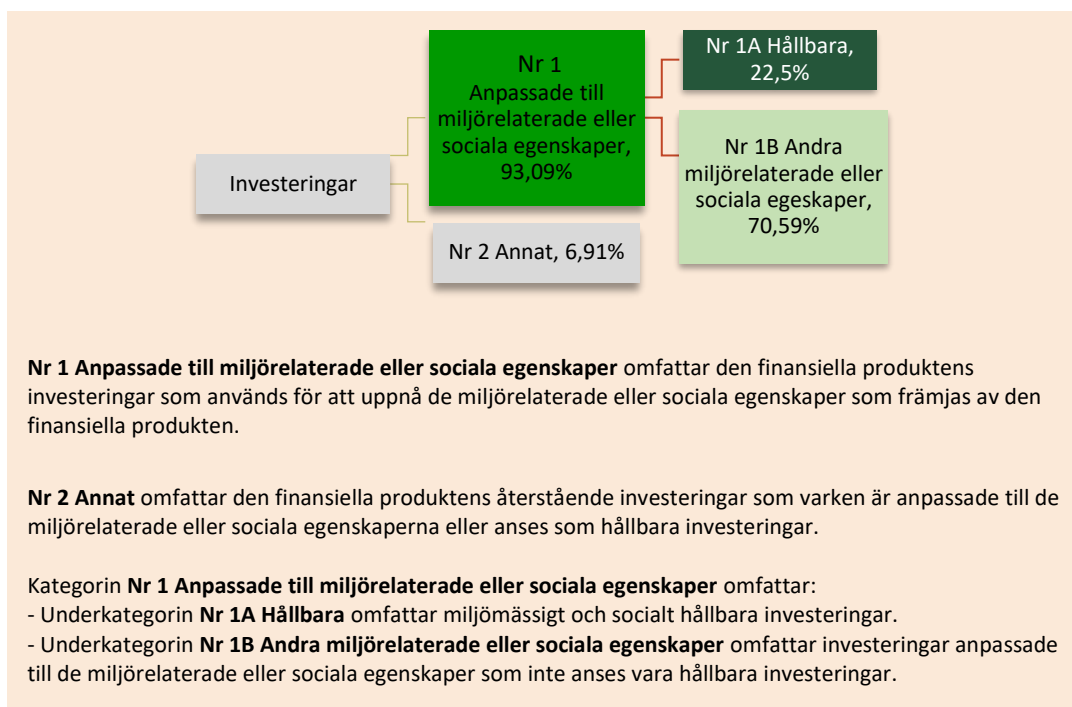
Investeringar

Nr 1
Anpassade till miljörelaterade eller sociala egenskaper, 93,09%

Nr 1A Hållbara, 22,5%

Nr 1B Andra miljörelaterade eller sociala egeskaper, 70,59%

Nr 2 Annat, 6,91%

**Nr 1 Anpassade till miljörelaterade eller sociala egenskaper** omfattar den finansiella produktens investeringar som används för att uppnå de miljörelaterade eller sociala egenskaper som främjas av den finansiella produkten.

**Nr 2 Annat** omfattar den finansiella produktens återstående investeringar som varken är anpassade till de miljörelaterade eller sociala egenskaperna eller anses som hållbara investeringar.

Kategorin **Nr 1 Anpassade till miljörelaterade eller sociala egenskaper** omfattar:
- Underkategorin **Nr 1A Hållbara** omfattar miljömässigt och socialt hållbara investeringar.
- Underkategorin **Nr 1B Andra miljörelaterade eller sociala egenskaper** omfattar investeringar anpassade till de miljörelaterade eller sociala egenskaper som inte anses vara hållbara investeringar.